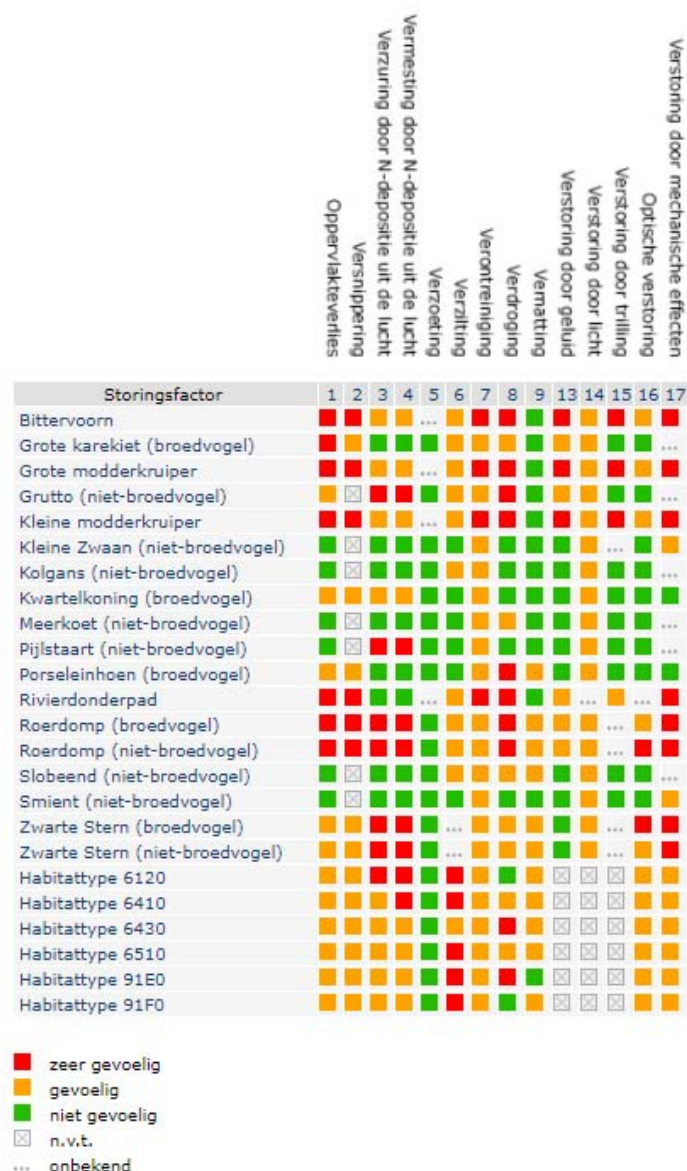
Oppervlakteverlies
Versnippering
Verzuring door N-depositie uit de lucht
Vermesting door N-depositie uit de lucht
Verzoeting
Verzilting
Verontreiniging
Verdroging
Vernatting
Verstoring door geluid
Verstoring door licht
Verstoring door trilling
Optische verstoring
Verstoring door mechanische effecten

| Storingsfactor | 1 | 2 | 3 | 4 | 5 | 6 | 7 | 8 | 9 | 13 | 14 | 15 | 16 | 17 |
|---|---|---|---|---|---|---|---|---|---|---|---|---|---|---|
| Bittervoorn | | | | | ... | | | | | | | | | |
| Grote karekiet (broedvogel) | | | | | | | | | | | | | | ... |
| Grote modderkruiper | | | | | ... | | | | | | | | | ... |
| Grutto (niet-broedvogel) | | ⊠ | | | | | | | | | | | | ... |
| Kleine modderkruiper | | | | | ... | | | | | | | | | |
| Kleine Zwaan (niet-broedvogel) | | ⊠ | | | | | | | | | | ... | | |
| Kolgans (niet-broedvogel) | | ⊠ | | | | | | | | | | | | ... |
| Kwartelkoning (broedvogel) | | | | | | | | | | | | | | |
| Meerkoet (niet-broedvogel) | | ⊠ | | | | | | | | | | | | ... |
| Pijlstaart (niet-broedvogel) | | ⊠ | | | | | | | | | | | | ... |
| Porseleinhoen (broedvogel) | | | | | | | | | | | | | | |
| Rivierdonderpad | | | | | ... | | | | | | ... | | ... | |
| Roerdomp (broedvogel) | | | | | | | | | | | | ... | | |
| Roerdomp (niet-broedvogel) | | | | | | | | | | | | ... | | |
| Slobeend (niet-broedvogel) | | ⊠ | | | | | | | | | | | | ... |
| Smient (niet-broedvogel) | | ⊠ | | | | | | | | | | | | |
| Zwarte Stern (broedvogel) | | | | | | ... | | | | | | ... | | |
| Zwarte Stern (niet-broedvogel) | | | | | | ... | | | | | | ... | | |
| Habitattype 6120 | | | | | | | | | | ⊠ | ⊠ | ⊠ | | |
| Habitattype 6410 | | | | | | | | | | ⊠ | ⊠ | ⊠ | | |
| Habitattype 6430 | | | | | | | | | | ⊠ | ⊠ | ⊠ | | |
| Habitattype 6510 | | | | | | | | | | ⊠ | ⊠ | ⊠ | | |
| Habitattype 91E0 | | | | | | | | | | ⊠ | ⊠ | ⊠ | | |
| Habitattype 91F0 | | | | | | | | | | ⊠ | ⊠ | ⊠ | | |

zeer gevoelig
gevoelig
niet gevoelig
⊠ n.v.t.
... onbekend